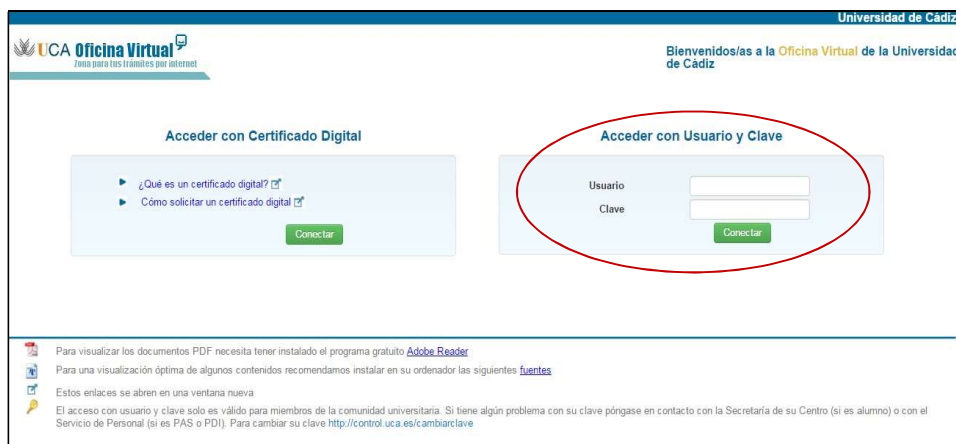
Universidad de Cádiz

UCA Oficina Virtual
Zona para tus trámites por internet

Bienvenidos/as a la Oficina Virtual de la Universidad de Cádiz

Acceder con Certificado Digital

¿Qué es un certificado digital?
Cómo solicitar un certificado digital

Conectar

Acceder con Usuario y Clave

Usuario
Clave

Conectar

Para visualizar los documentos PDF necesita tener instalado el programa gratuito Adobe Reader

Para una visualización óptima de algunos contenidos recomendamos instalar en su ordenador las siguientes fuentes

Estos enlaces se abren en una ventana nueva

El acceso con usuario y clave solo es válido para miembros de la comunidad universitaria. Si tiene algún problema con su clave póngase en contacto con la Secretaría de su Centro (si es alumno) o con el Servicio de Personal (si es PAS o PDI). Para cambiar su clave http://control.uca.es/cambiarclave